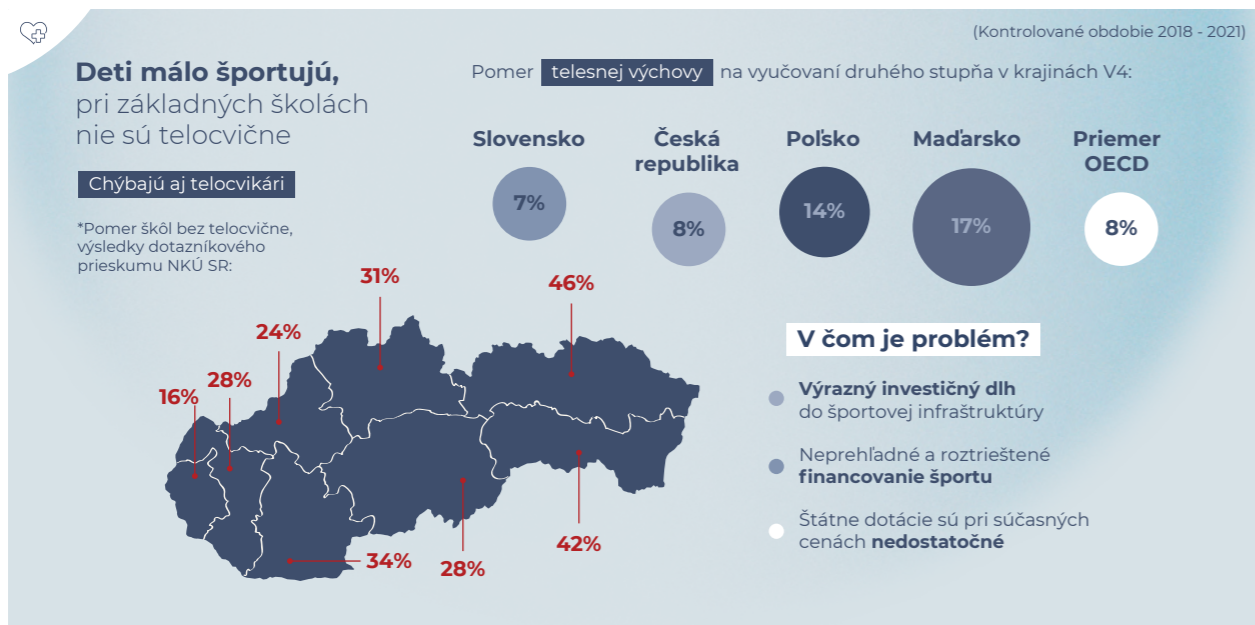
(Kontrolované obdobie 2018 - 2021)

Deti málo športujú, pri základných školách nie sú telocvične

Chýbajú aj telocvikári

*Pomer škôl bez telocvične, výsledky dotazníkového prieskumu NKÚ SR:

Pomer telesnej výchovy na vyučovaní druhého stupňa v krajinách V4:

Slovensko 7%

Česká republika 8%

Poľsko 14%

Maďarsko 17%

Priemer OECD 8%

31%

46%

24%

28%

16%

34%

28%

42%

V čom je problém?

Výrazný investičný dlh do športovej infraštruktúry

Neprehľadné a roztrieštené financovanie športu

Štátne dotácie sú pri súčasných cenách nedostatočné